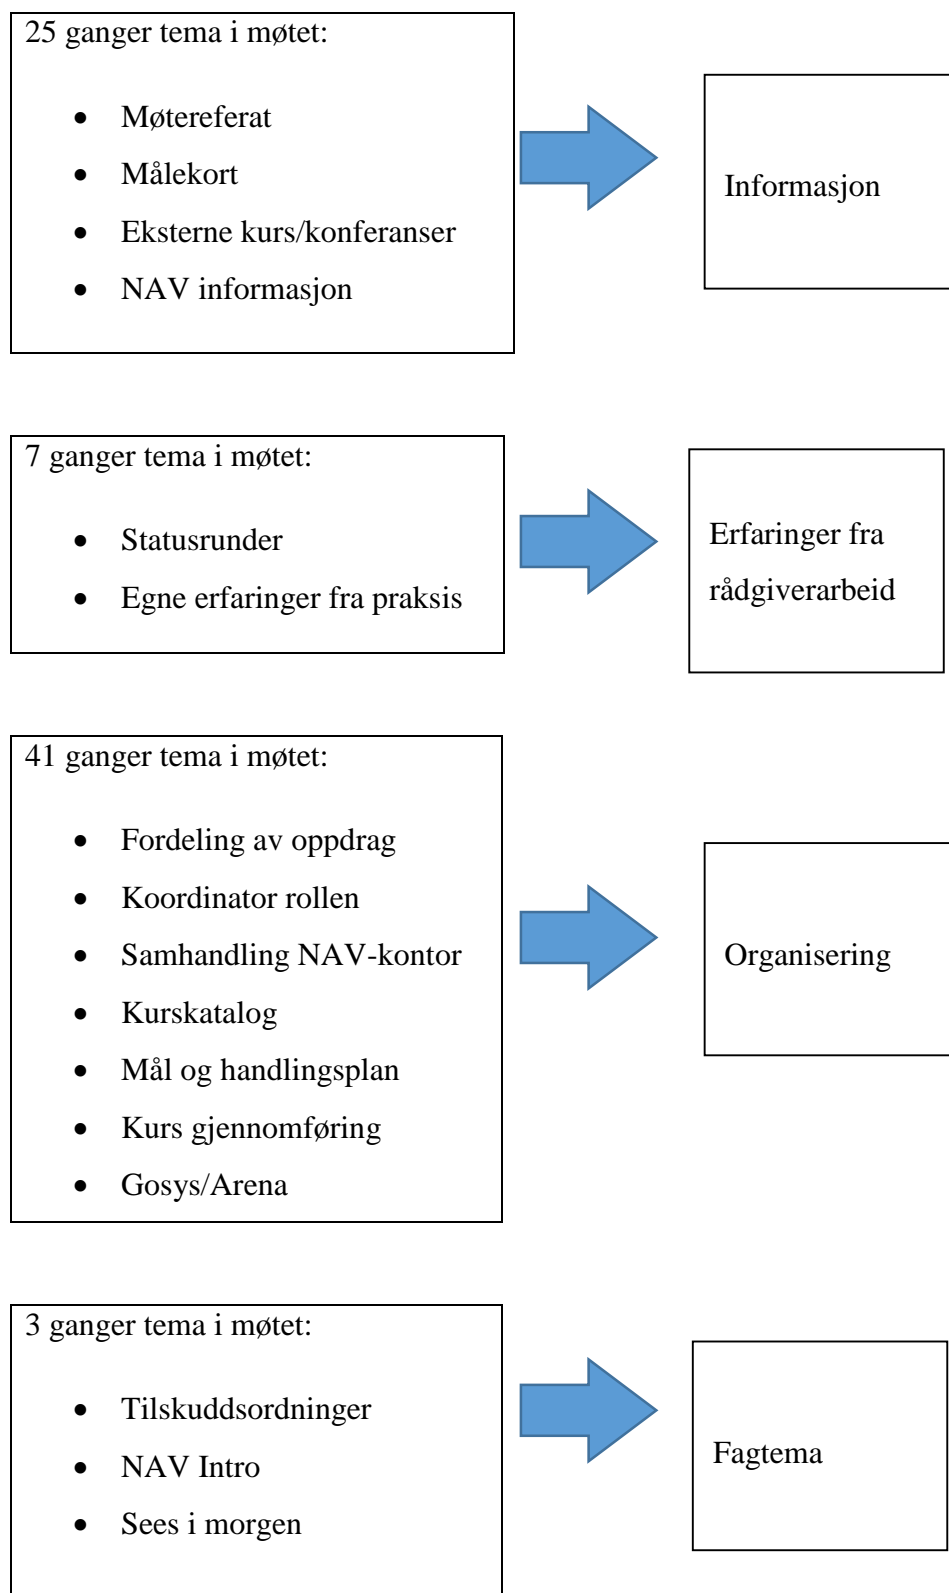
25 ganger tema i møtet:

- Møtereferat
- Målekort
- Eksterne kurs/konferanser
- NAV informasjon

Informasjon

7 ganger tema i møtet:

- Statusrunder
- Egne erfaringer fra praksis

Erfaringer fra rådgiverarbeid

41 ganger tema i møtet:

- Fordeling av oppdrag
- Koordinator rollen
- Samhandling NAV-kontor
- Kurskatalog
- Mål og handlingsplan
- Kurs gjennomføring
- Gosys/Arena

Organisering

3 ganger tema i møtet:

- Tilskuddsordninger
- NAV Intro
- Sees i morgen

Fagtema